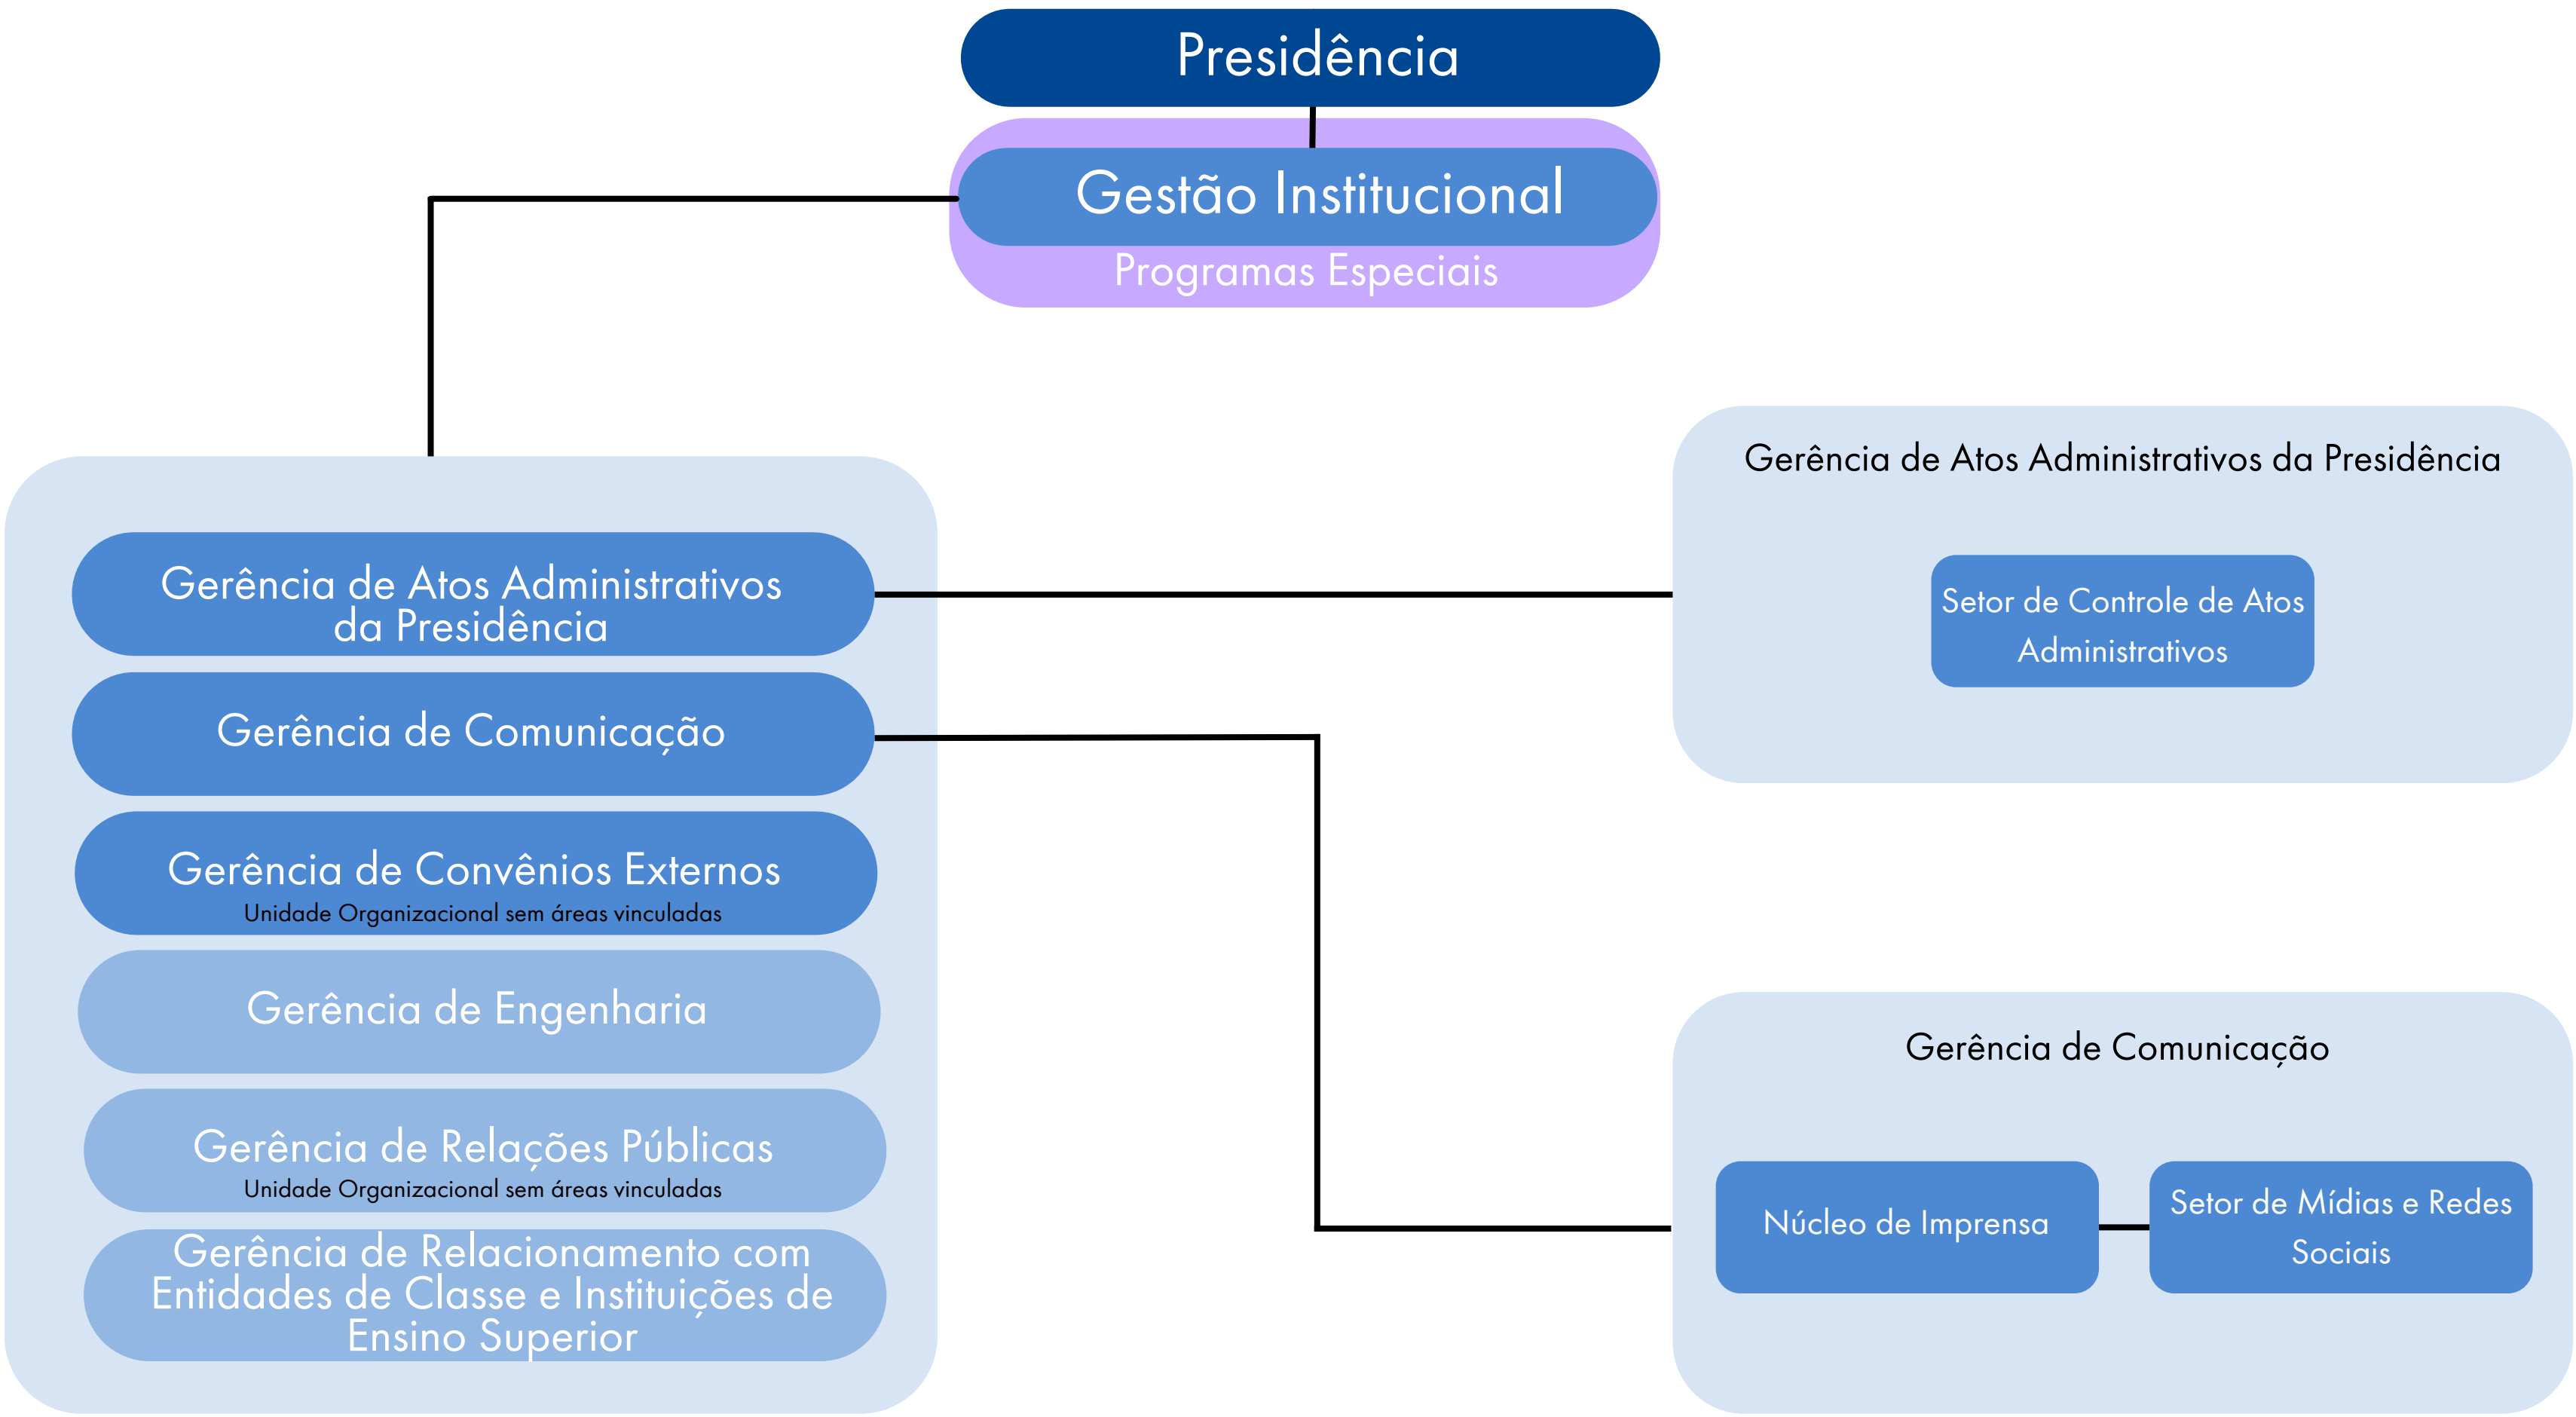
Presidência

Gestão Institucional

Programas Especiais

Gerência de Atos Administrativos da Presidência

Gerência de Comunicação

Gerência de Convênios Externos
Unidade Organizacional sem áreas vinculadas

Gerência de Engenharia

Gerência de Relações Públicas
Unidade Organizacional sem áreas vinculadas

Gerência de Relacionamento com Entidades de Classe e Instituições de Ensino Superior

Gerência de Atos Administrativos da Presidência

Setor de Controle de Atos Administrativos

Gerência de Comunicação

Núcleo de Imprensa

Setor de Mídias e Redes Sociais